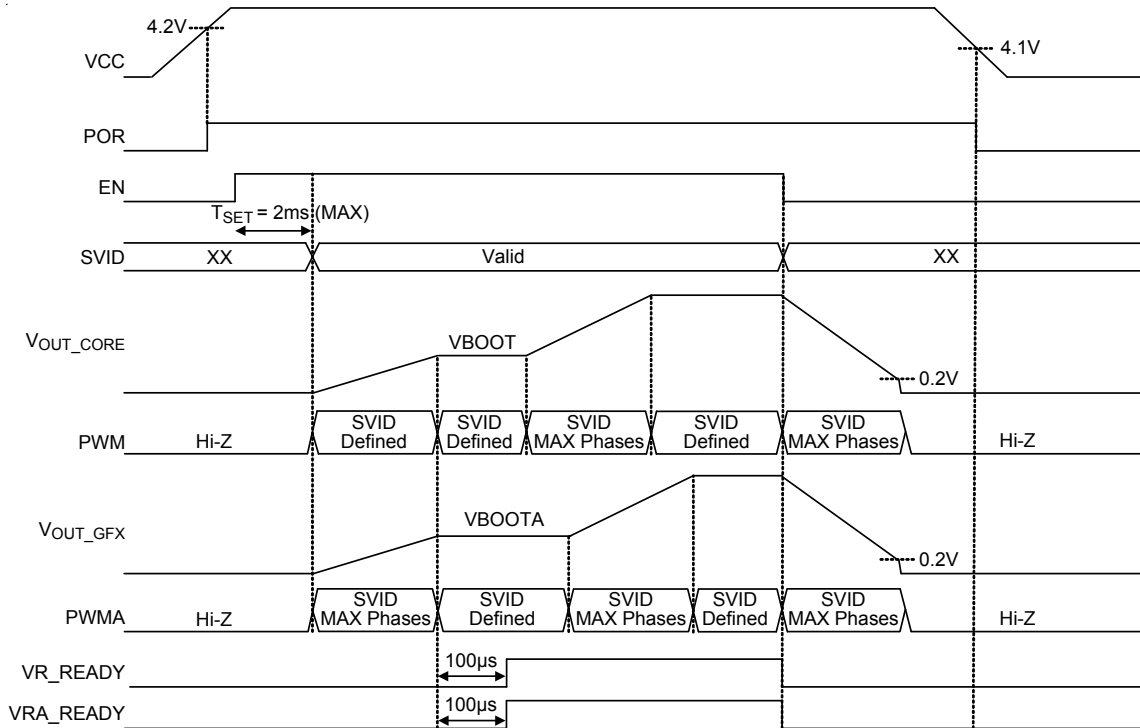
4.2V

4.1V

VCC

POR

EN

$T_{SET}$ = 2ms (MAX)

SVID XX Valid XX

$V_{OUT\_CORE}$

VBOOT

0.2V

PWM Hi-Z SVID Defined SVID Defined SVID MAX Phases SVID Defined SVID MAX Phases Hi-Z

$V_{OUT\_GFX}$

VBOOTA

0.2V

PWMA Hi-Z SVID MAX Phases SVID Defined SVID MAX Phases SVID Defined SVID MAX Phases Hi-Z

VR_READY

100µs

VRA_READY

100µs